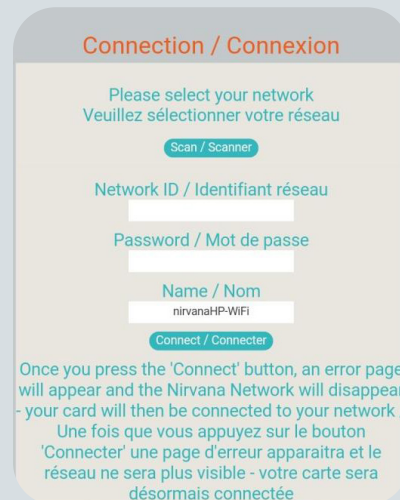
Connection / Connexion

Please select your network
Veuillez sélectionner votre réseau

Scan / Scanner

Network ID / Identifiant réseau

Password / Mot de passe

Name / Nom

nirvanaHP-WiFi

Connect / Connecter

Once you press the 'Connect' button, an error page will appear and the Nirvana Network will disappear - your card will then be connected to your network
Une fois que vous appuyez sur le bouton 'Connecter' une page d'erreur apparaitra et le réseau ne sera plus visible - votre carte sera désormais connectée